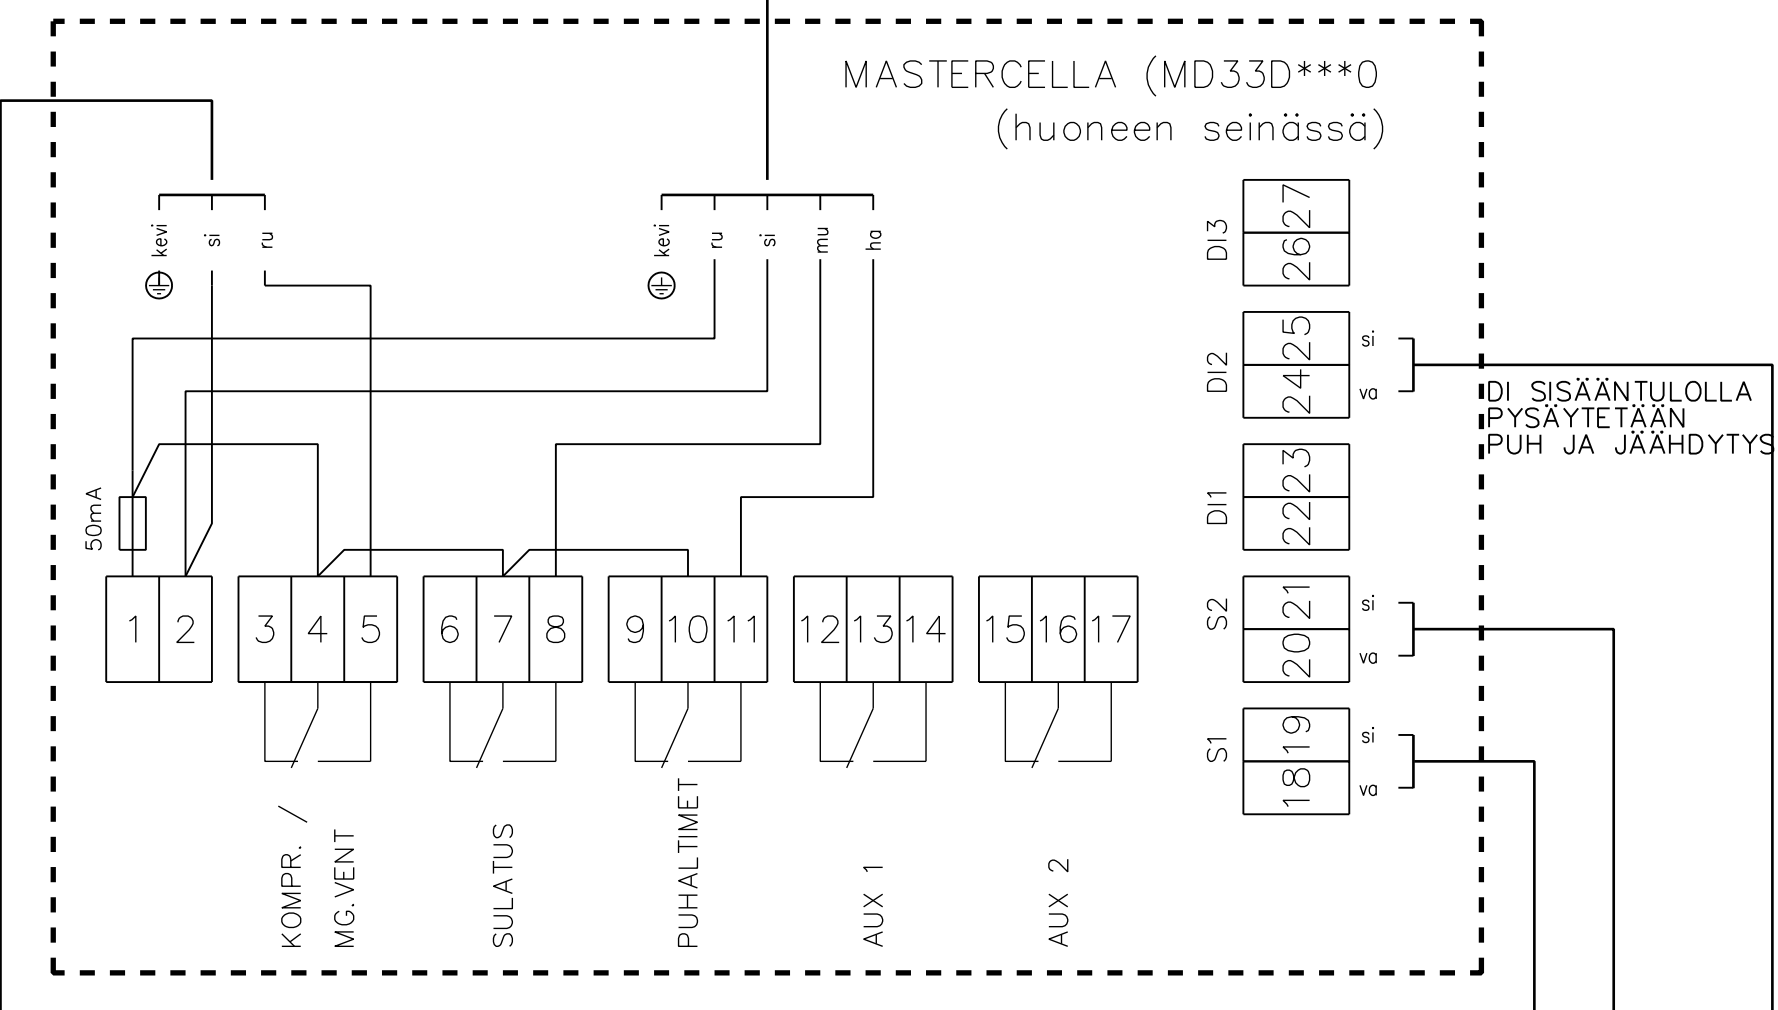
MASTERCELLA (MD33D***0
(huoneen seinässä)

kevi
si
ru

kevi
ru
si
mu
ha

DI3
26
27

DI2
24
25
si
va

DI SISÄÄNTULOLLA
PYSÄYTETÄÄN
PUH JA JÄÄHDYTYS

DI1
22
23

50mA

1
2
3
4
5
6
7
8
9
10
11
12
13
14
15
16
17

S2
20
21
si
va

S1
18
19
si
va

KOMPR. /
MG.VENT

SULATUS

PUHALTIMET

AUX 1

AUX 2